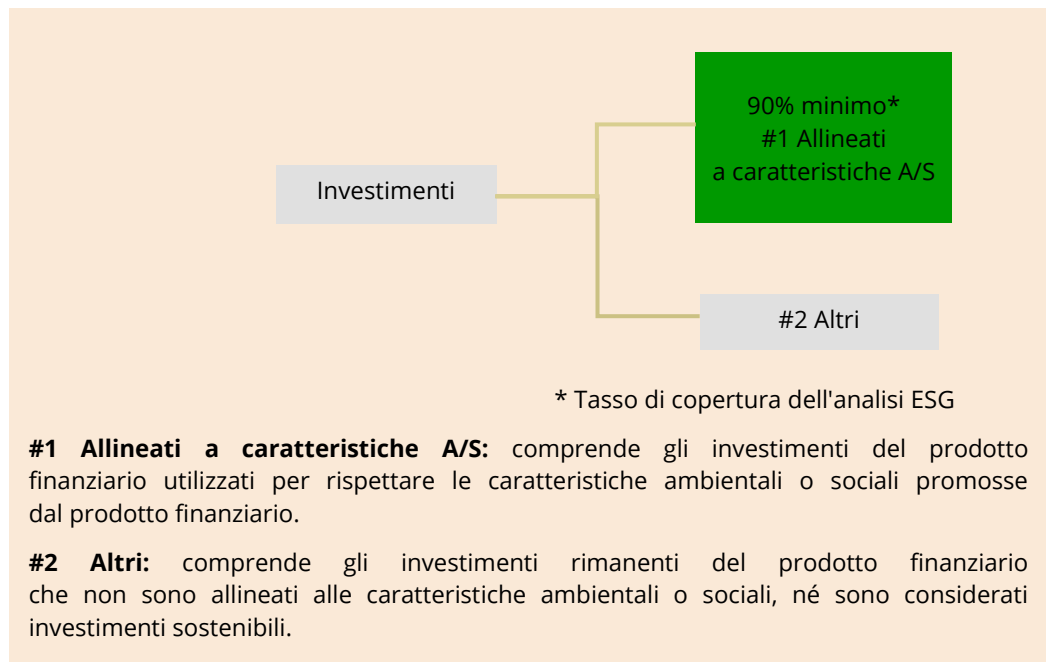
Investimenti

90% minimo*
#1 Allineati
a caratteristiche A/S

#2 Altri

* Tasso di copertura dell'analisi ESG

**#1 Allineati a caratteristiche A/S:** comprende gli investimenti del prodotto finanziario utilizzati per rispettare le caratteristiche ambientali o sociali promosse dal prodotto finanziario.

**#2 Altri:** comprende gli investimenti rimanenti del prodotto finanziario che non sono allineati alle caratteristiche ambientali o sociali, né sono considerati investimenti sostenibili.